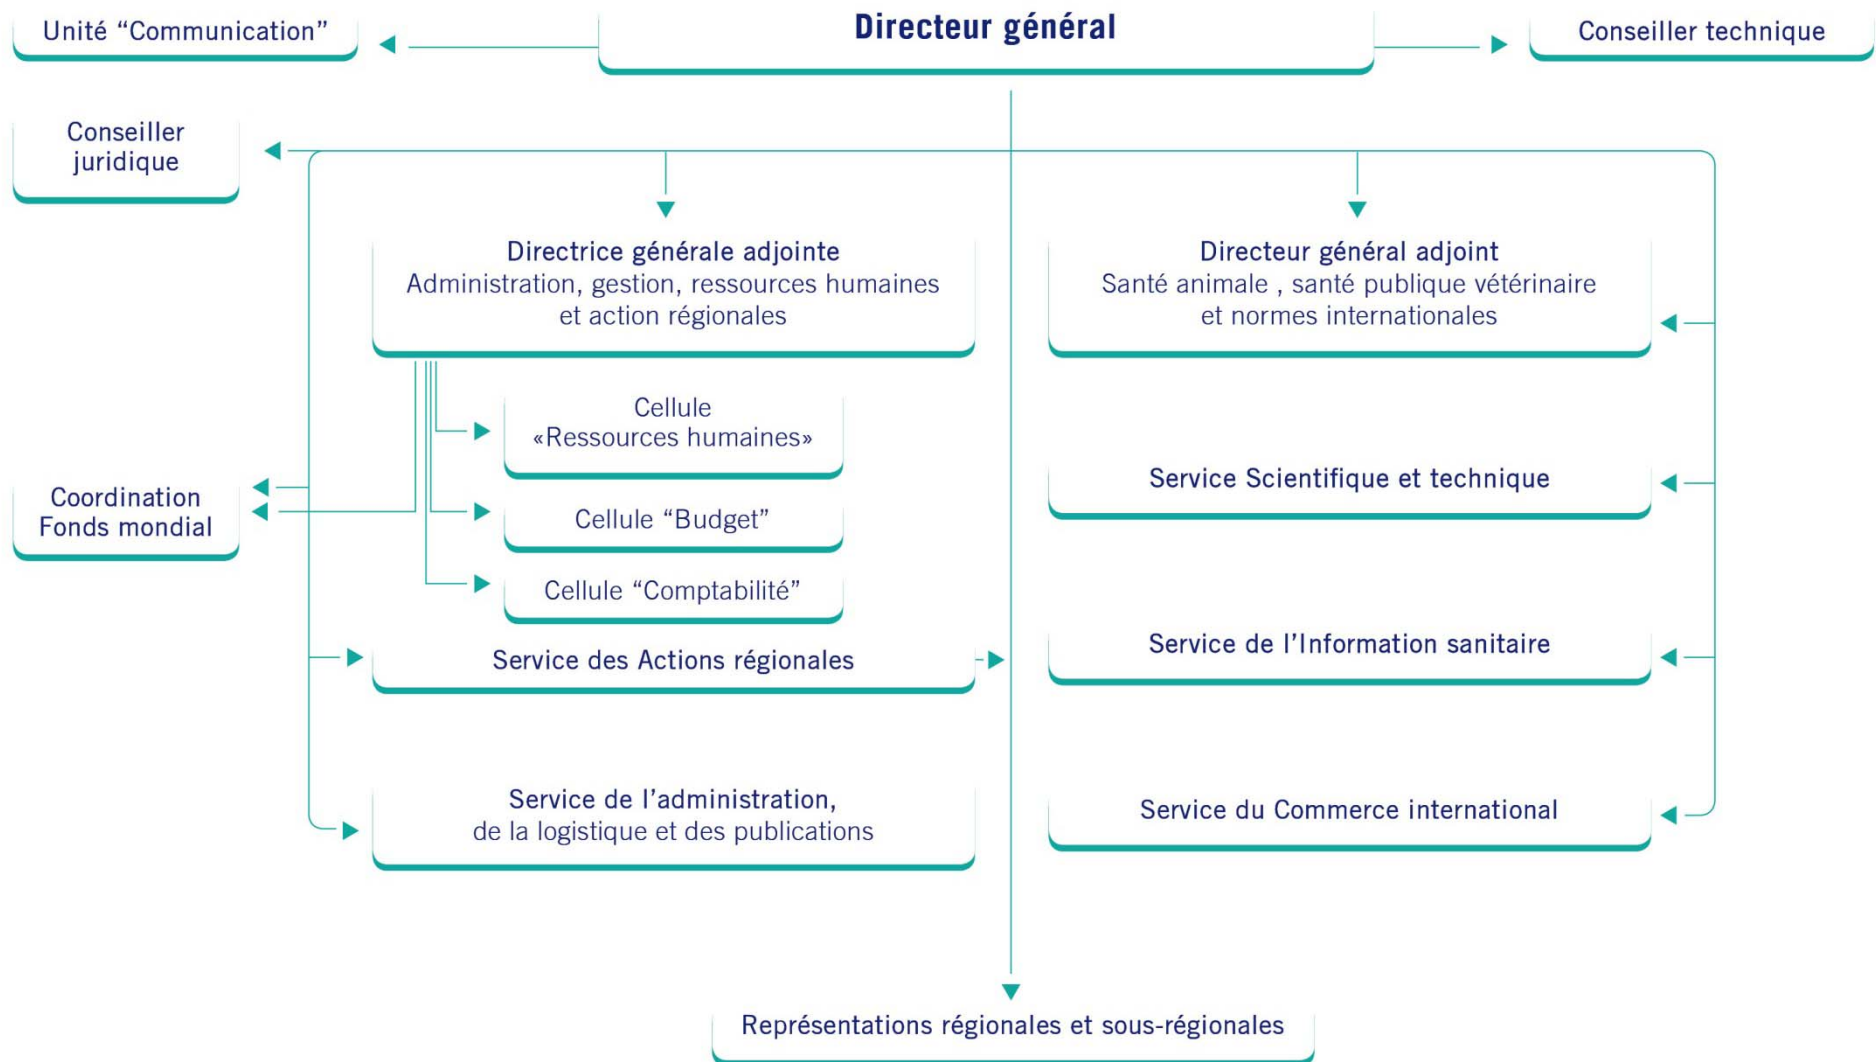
Unité “Communication”

Directeur général

Conseiller technique

Conseiller juridique

Directrice générale adjointe
Administration, gestion, ressources humaines et action régionales

Directeur général adjoint
Santé animale , santé publique vétérinaire et normes internationales

Cellule «Ressources humaines»

Coordination Fonds mondial

Service Scientifique et technique

Cellule “Budget”

Cellule “Comptabilité”

Service des Actions régionales

Service de l’Information sanitaire

Service de l’administration, de la logistique et des publications

Service du Commerce international

Représentations régionales et sous-régionales